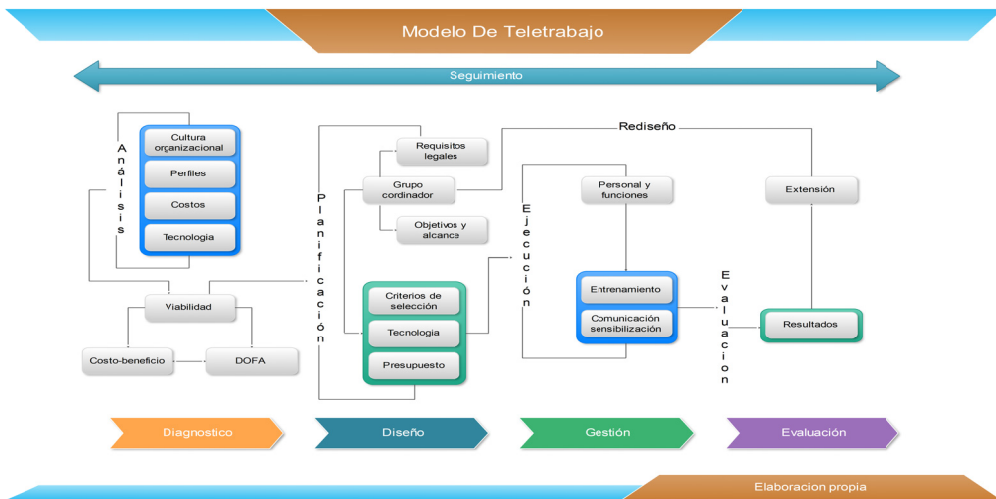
Modelo De Teletrabajo

Seguimiento

Análisis

Cultura organizacional

Perfiles

Costos

Tecnologia

Viabilidad

Costo-beneficio

DOFA

Planificación

Requisitos legales

Grupo cordinador

Objetivos y alcance

Rediseño

Criterios de selección

Tecnologia

Presupuesto

Ejecución

Personal y funciones

Entrenamiento

Comunicación sensibilización

Evaluación

Extensión

Resultados

Diagnostico

Diseño

Gestión

Evaluación

Elaboracion propia